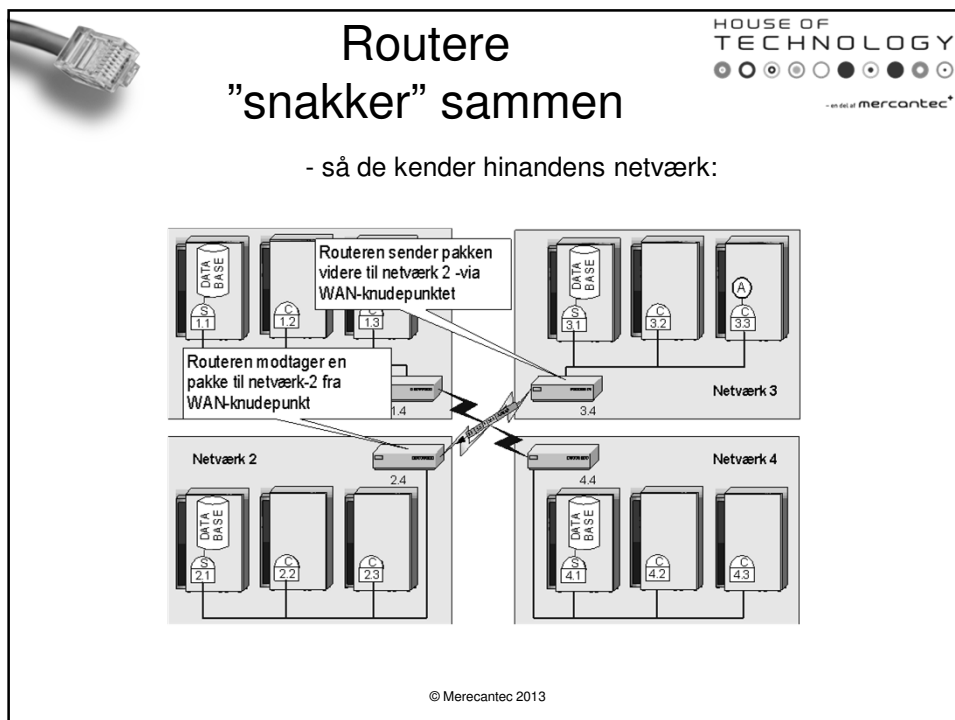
Routere
”snakker” sammen

HOUSE OF
TECHNOLOGY
- en del af mercantec

- så de kender hinandens netværk:

Routeren sender pakken videre til netværk 2 -via WAN-knudepunktet

DATA BASE
S
1.1
C
1.2
C
1.3

DATA BASE
S
3.1
C
3.2
A
C
3.3

Routeren modtager en pakke til netværk-2 fra WAN-knudepunkt

1.4
3.4
Netværk 3

Netværk 2
2.4
4.4
Netværk 4

DATA BASE
S
2.1
C
2.2
C
2.3

DATA BASE
S
4.1
C
4.2
C
4.3

© Merecantec 2013